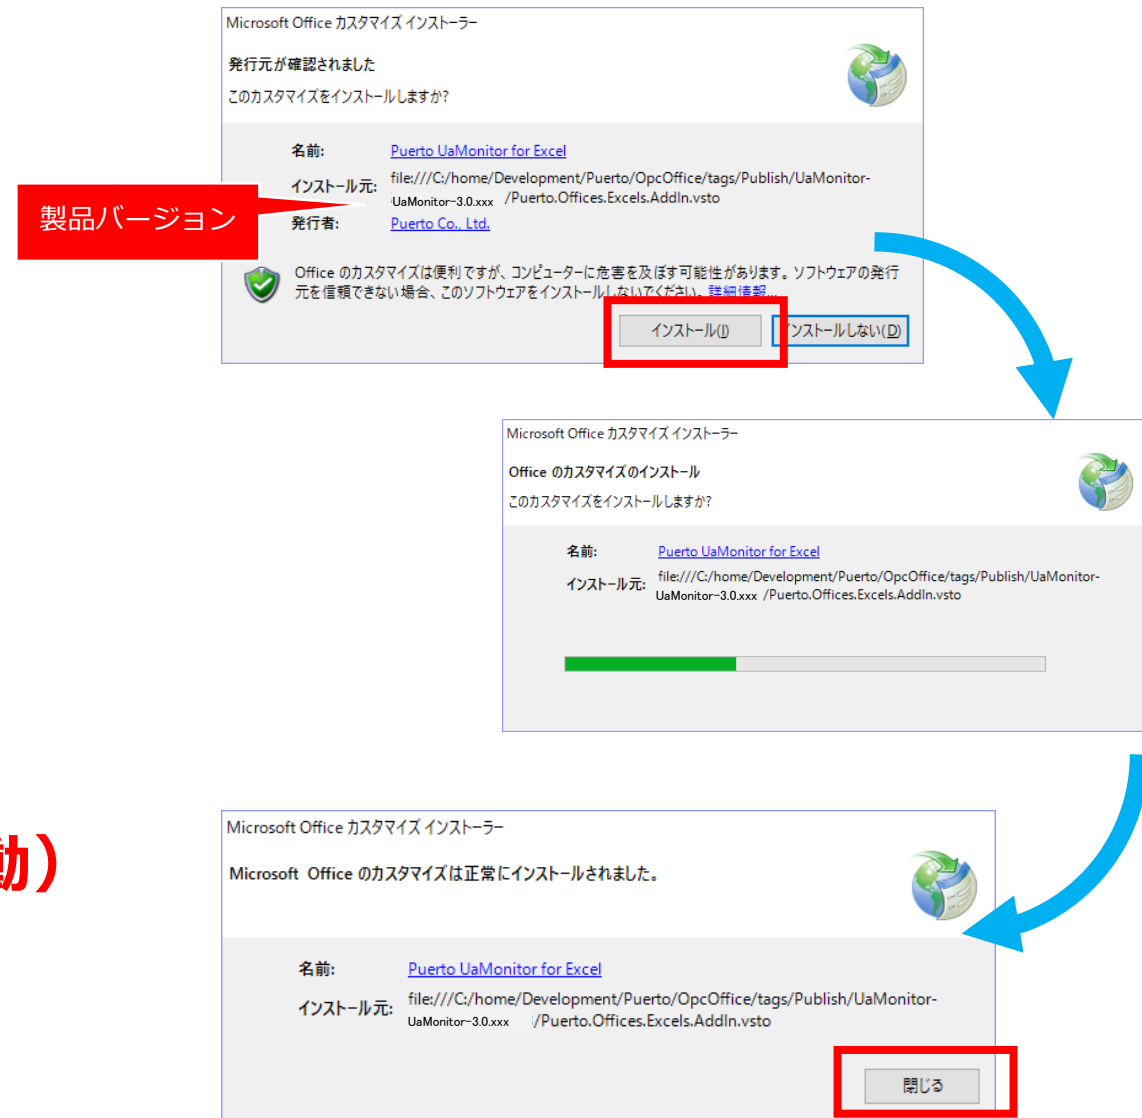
Microsoft Office カスタマイズ インストーラー

発行元が確認されました

このカスタマイズをインストールしますか?

名前: Puerto UaMonitor for Excel

インストール元: file:///C:/home/Development/Puerto/OpcOffice/tags/Publish/UaMonitor-UaMonitor-3.0.xxx /Puerto.Offices.Excels.AddIn.vsto

製品バージョン

発行者: Puerto Co., Ltd.

Office のカスタマイズは便利ですが、コンピューターに危害を及ぼす可能性があります。ソフトウェアの発行元を信頼できない場合、このソフトウェアをインストールしないでください。詳細情報...

インストール(I) インストールしない(D)

Microsoft Office カスタマイズ インストーラー

Office のカスタマイズのインストール

このカスタマイズをインストールしますか?

名前: Puerto UaMonitor for Excel

インストール元: file:///C:/home/Development/Puerto/OpcOffice/tags/Publish/UaMonitor-UaMonitor-3.0.xxx /Puerto.Offices.Excels.AddIn.vsto

動)

Microsoft Office カスタマイズ インストーラー

Microsoft Office のカスタマイズは正常にインストールされました。

名前: Puerto UaMonitor for Excel

インストール元: file:///C:/home/Development/Puerto/OpcOffice/tags/Publish/UaMonitor-UaMonitor-3.0.xxx /Puerto.Offices.Excels.AddIn.vsto

閉じる